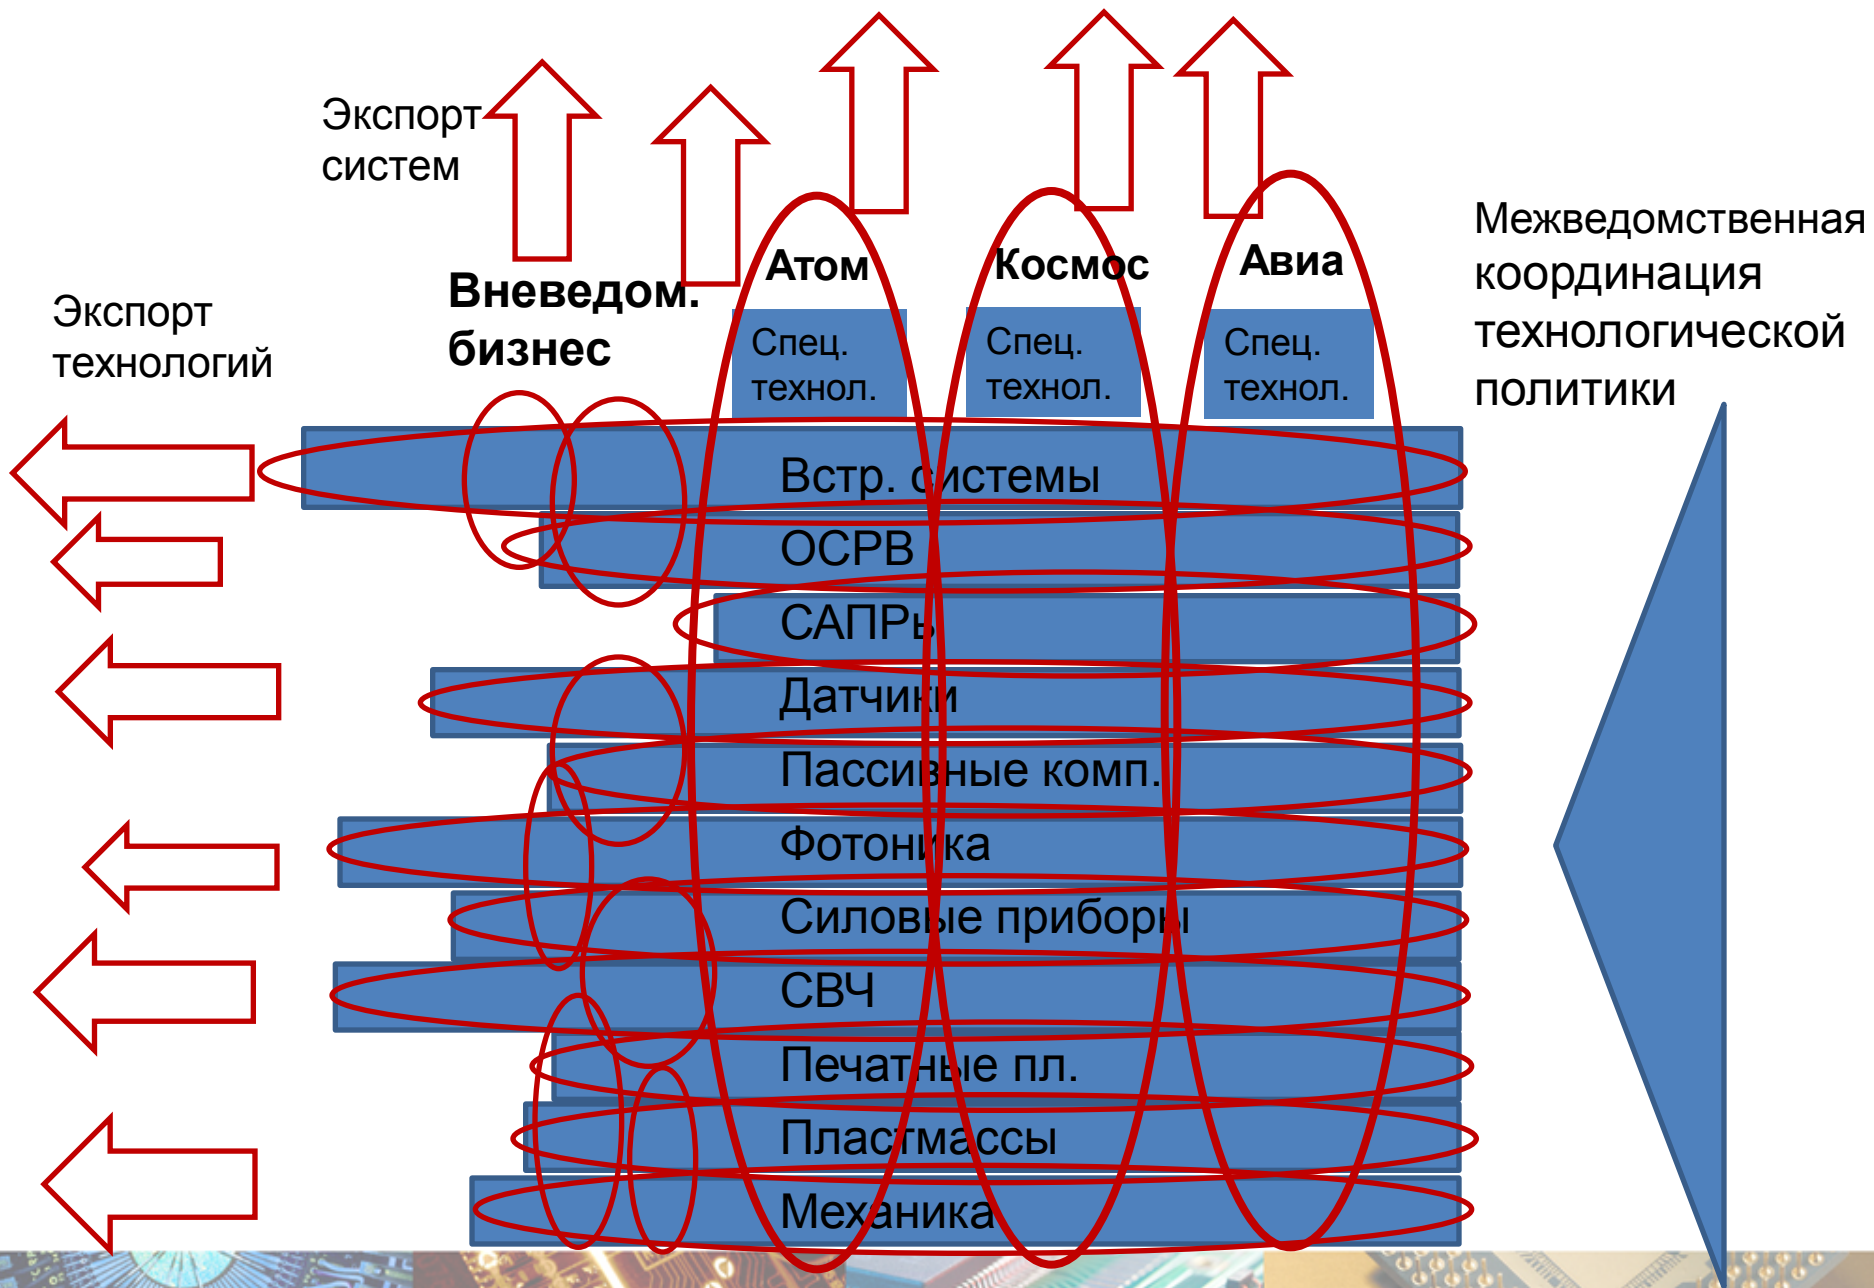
Экспорт систем

Экспорт технологий

Вневедом. бизнес

Атом

Космос

Авиа

Спец. технол.

Спец. технол.

Спец. технол.

Межведомственная координация технологической политики

Встр. системы

ОСРВ

САПРы

Датчики

Пассивные комп.

Фотоника

Силовые приборы

СВЧ

Печатные пл.

Пластмассы

Механика